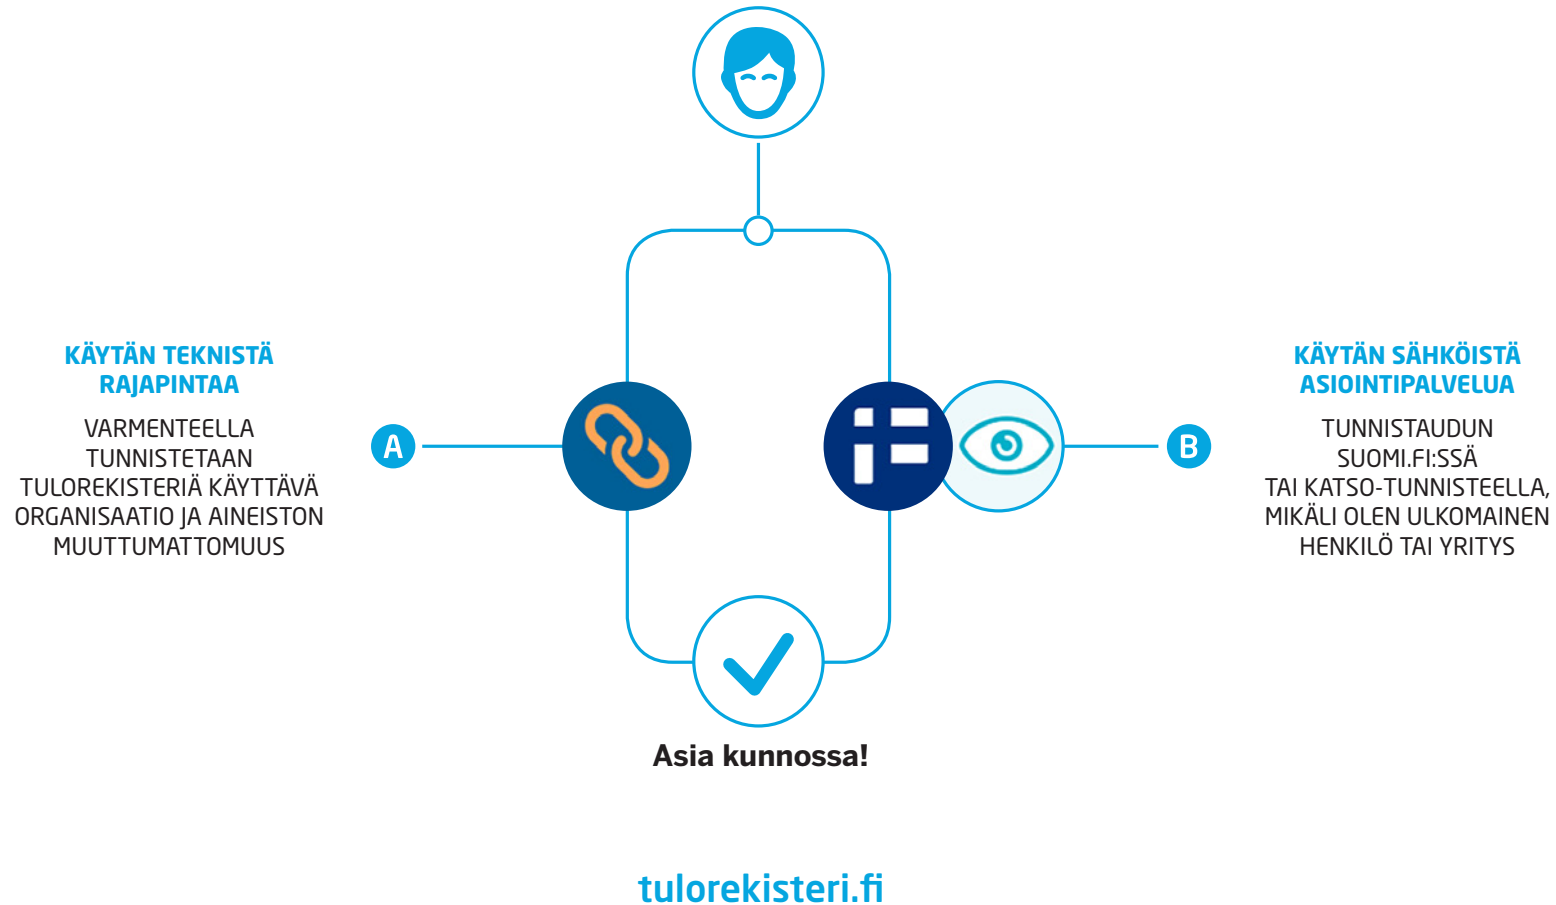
KÄYTÄN TEKNISTÄ RAJAPINTAA

VARMENTEELLA TUNNISTETAAN TULOREKISTERIÄ KÄYTTÄVÄ ORGANISAATIO JA AINEISTON MUUTTUMATTOMUUS

A

B

KÄYTÄN SÄHKÖISTÄ ASIOINTIPALVELUA

TUNNISTAUDUN SUOMI.FI:SSÄ TAI KATSO-TUNNISTEELLA, MIKÄLI OLEN ULKOMAINEN HENKILÖ TAI YRITYS

Asia kunnossa!

tulorekisteri.fi